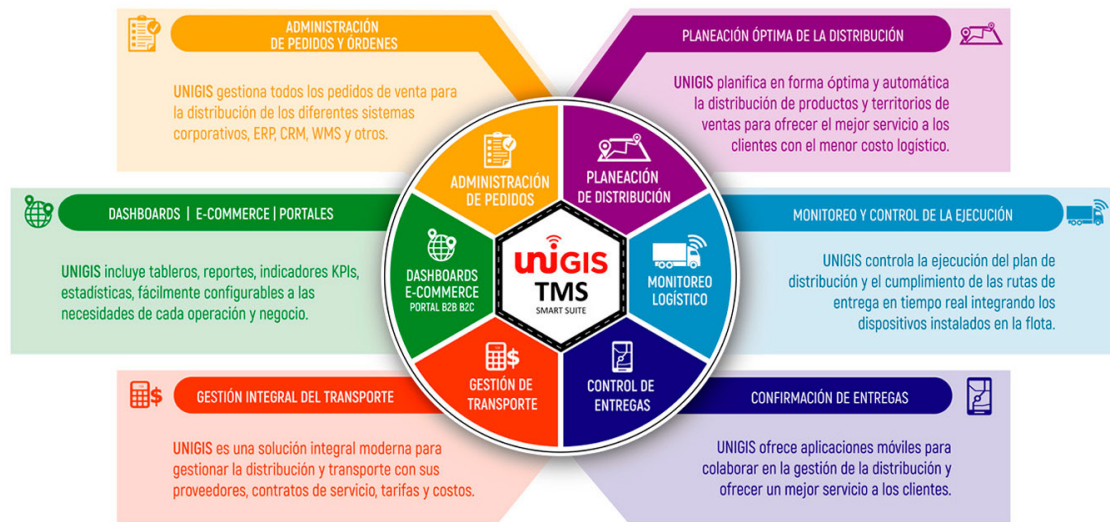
ADMINISTRACIÓN DE PEDIDOS Y ÓRDENES

UNIGIS gestiona todos los pedidos de venta para la distribución de los diferentes sistemas corporativos, ERP, CRM, WMS y otros.

PLANEACIÓN ÓPTIMA DE LA DISTRIBUCIÓN

UNIGIS planifica en forma óptima y automática la distribución de productos y territorios de ventas para ofrecer el mejor servicio a los clientes con el menor costo logístico.

DASHBOARDS | E-COMMERCE | PORTALES

UNIGIS incluye tableros, reportes, indicadores KPIs, estadísticas, fácilmente configurables a las necesidades de cada operación y negocio.

MONITOREO Y CONTROL DE LA EJECUCIÓN

UNIGIS controla la ejecución del plan de distribución y el cumplimiento de las rutas de entrega en tiempo real integrando los dispositivos instalados en la flota.

ADMINISTRACIÓN DE PEDIDOS

PLANEACIÓN DE DISTRIBUCIÓN

DASHBOARDS E-COMMERCE PORTAL B2B B2C

UNIGIS TMS SMART SUITE

MONITOREO LOGÍSTICO

GESTIÓN DE TRANSPORTE

CONTROL DE ENTREGAS

GESTIÓN INTEGRAL DEL TRANSPORTE

UNIGIS es una solución integral moderna para gestionar la distribución y transporte con sus proveedores, contratos de servicio, tarifas y costos.

CONFIRMACIÓN DE ENTREGAS

UNIGIS ofrece aplicaciones móviles para colaborar en la gestión de la distribución y ofrecer un mejor servicio a los clientes.